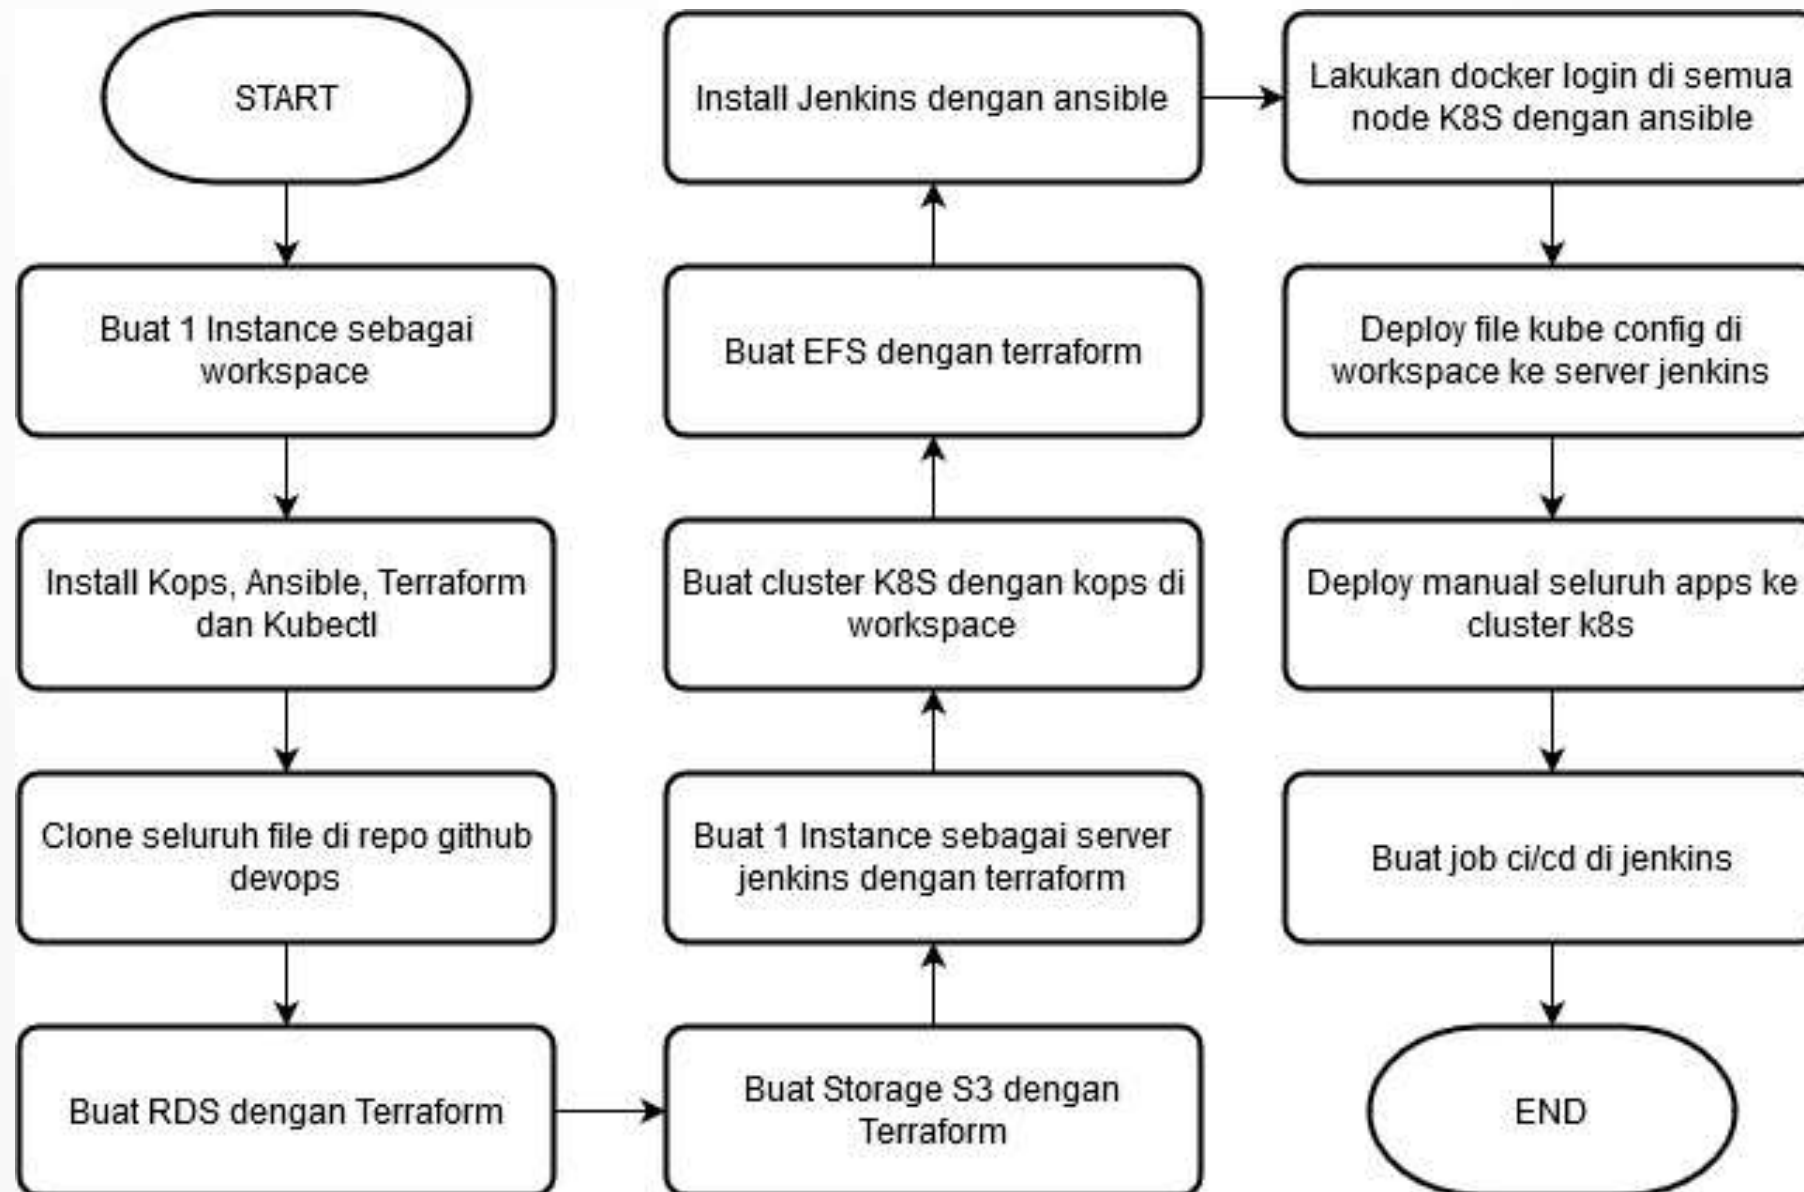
START

Buat 1 Instance sebagai workspace

Install Kops, Ansible, Terraform dan Kubectl

Clone seluruh file di repo github devops

Buat RDS dengan Terraform

Buat Storage S3 dengan Terraform

Buat 1 Instance sebagai server jenkins dengan terraform

Buat cluster K8S dengan kops di workspace

Buat EFS dengan terraform

Install Jenkins dengan ansible

Lakukan docker login di semua node K8S dengan ansible

Deploy file kube config di workspace ke server jenkins

Deploy manual seluruh apps ke cluster k8s

Buat job ci/cd di jenkins

END